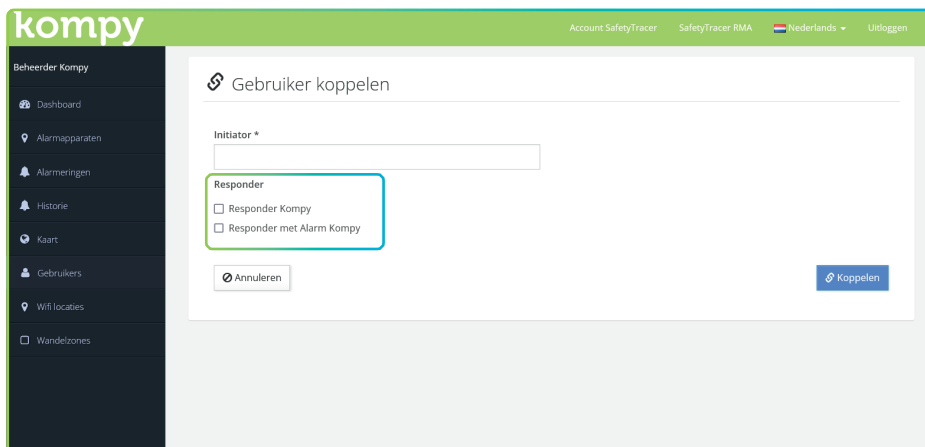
kompy

Account SafetyTracer SafetyTracer RMA Nederlands Uitloggen

Beheerder Kompy
Dashboard
Alarmapparaten
Alarmeringen
Historie
Kaart
Gebruikers
Wifi locaties
Wandelzones

Gebruiker koppelen

Initiator *

Responder
Responder Kompy
Responder met Alarm Kompy

Annuleren

Koppelen